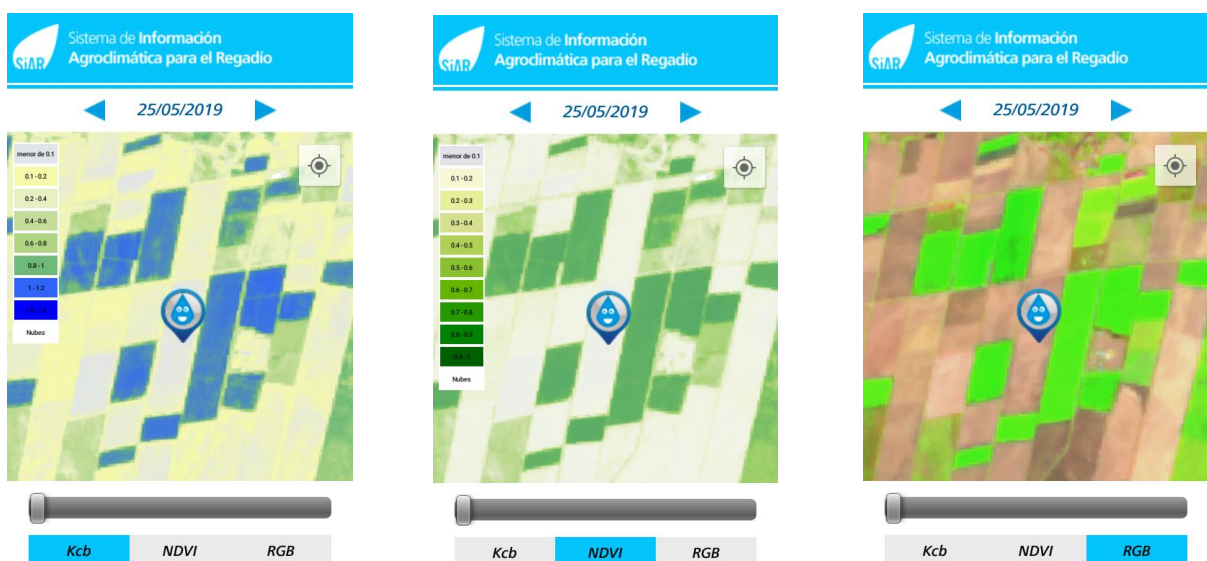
SiAR Sistema de Información Agroclimática para el Regadío

25/05/2019

menor de 0.1
0.1 - 0.2
0.2 - 0.4
0.4 - 0.6
0.6 - 0.8
0.8 - 1
1 - 1.2
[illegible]
Nubes

Kcb NDVI RGB

SiAR Sistema de Información Agroclimática para el Regadío

25/05/2019

menor de 0.1
0.1 - 0.2
0.2 - 0.3
0.3 - 0.4
0.4 - 0.5
0.5 - 0.6
0.6 - 0.7
0.7 - 0.8
0.8 - 0.9
0.9 - 1
Nubes

Kcb NDVI RGB

SiAR Sistema de Información Agroclimática para el Regadío

25/05/2019

Kcb NDVI RGB